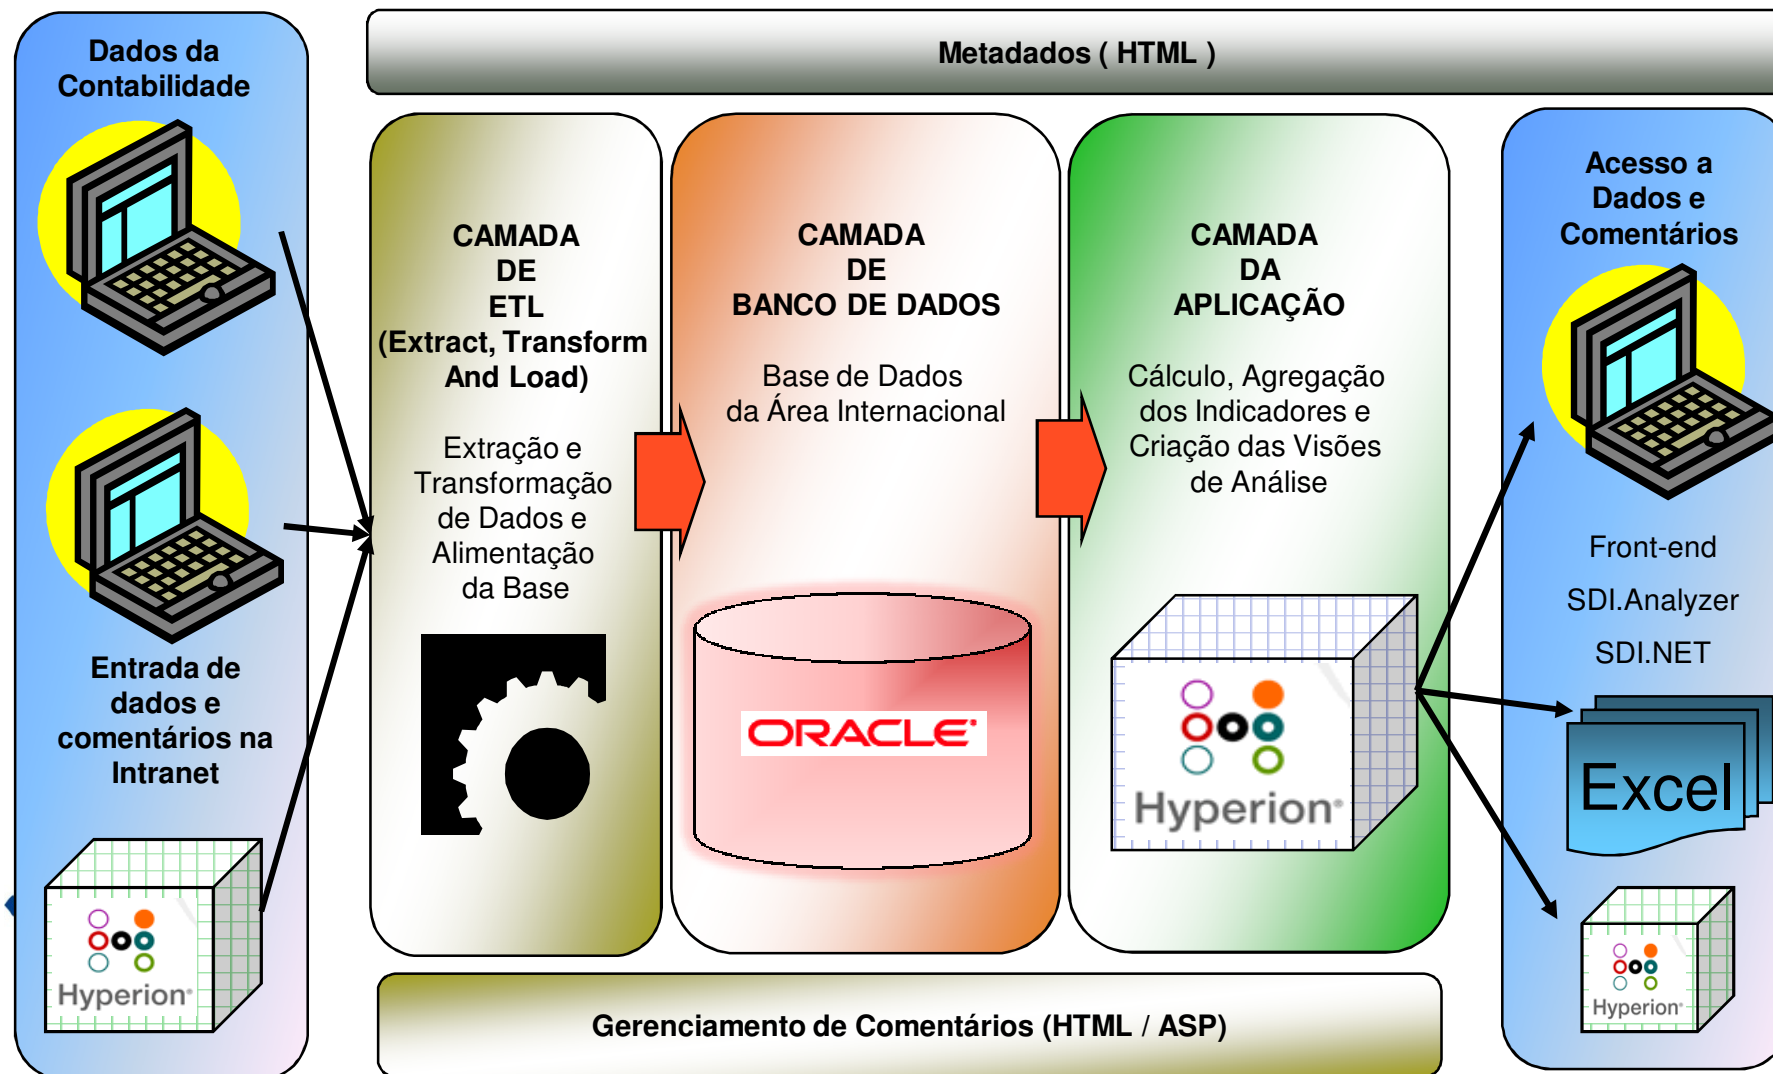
Dados da Contabilidade

Entrada de dados e comentários na Intranet

Hyperion

Metadados ( HTML )

CAMADA DE ETL (Extract, Transform And Load)

Extração e Transformação de Dados e Alimentação da Base

CAMADA DE BANCO DE DADOS

Base de Dados da Área Internacional

ORACLE

CAMADA DA APLICAÇÃO

Cálculo, Agregação dos Indicadores e Criação das Visões de Análise

Hyperion

Acesso a Dados e Comentários

Front-end

SDI.Analyzer

SDI.NET

Excel

Hyperion

Gerenciamento de Comentários (HTML / ASP)